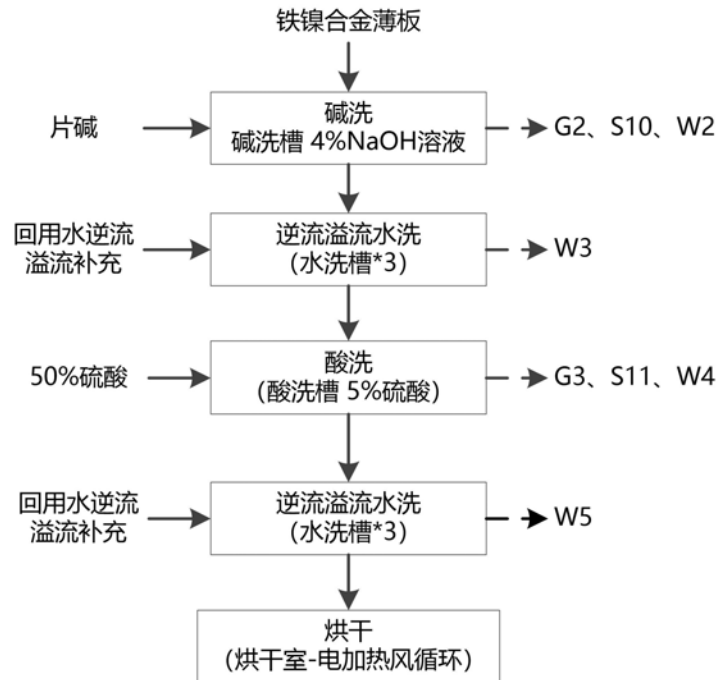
铁镍合金薄板

片碱

碱洗
碱洗槽 4%NaOH溶液

G2、S10、W2

回用水逆流溢流补充

逆流溢流水洗
(水洗槽*3)

W3

50%硫酸

酸洗
(酸洗槽 5%硫酸)

G3、S11、W4

回用水逆流溢流补充

逆流溢流水洗
(水洗槽*3)

W5

烘干
(烘干室-电加热风循环)